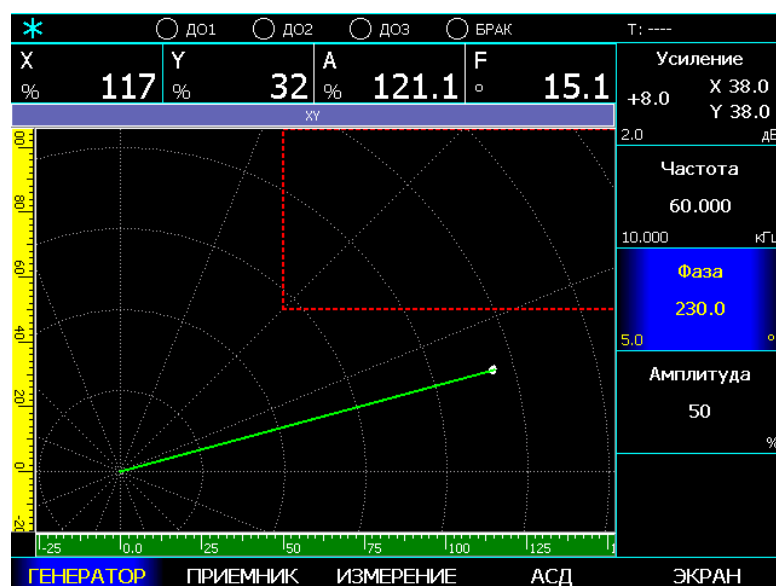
ДО1 ДО2 ДО3 БРАК Т: ----

X % 117
Y % 32
A % 121.1
F ° 15.1

Усиление
+8.0
X 38.0
Y 38.0
2.0 дБ

XY

Частота
60.000
10.000 кГц

Фаза
230.0
5.0 °

Амплитуда
50
%

80
60
40
20
0
-20

-25 0.0 25 50 75 100 125

ГЕНЕРАТОР ПРИЕМНИК ИЗМЕРЕНИЕ АСД ЭКРАН